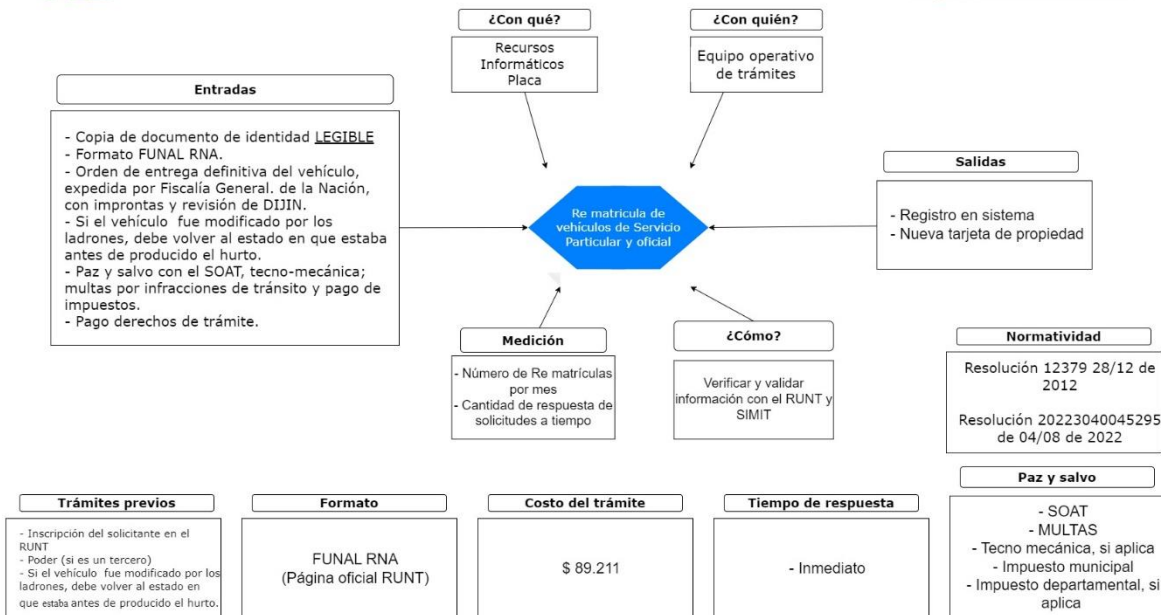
¿Con qué?

Recursos Informáticos Placa

¿Con quién?

Equipo operativo de trámites

Entradas

- Copia de documento de identidad LEGIBLE
- Formato FUNAL RNA.
- Orden de entrega definitiva del vehículo, expedida por Fiscalía General. de la Nación, con improntas y revisión de DIJIN.
- Si el vehículo fue modificado por los ladrones, debe volver al estado en que estaba antes de producido el hurto.
- Paz y salvo con el SOAT, tecno-mecánica; multas por infracciones de tránsito y pago de impuestos.
- Pago derechos de trámite.

Re matricula de vehículos de Servicio Particular y oficial

Salidas

- Registro en sistema
- Nueva tarjeta de propiedad

Medición

- Número de Re matrículas por mes
- Cantidad de respuesta de solicitudes a tiempo

¿Cómo?

Verificar y validar información con el RUNT y SIMIT

Normatividad

Resolución 12379 28/12 de 2012

Resolución 20223040045295 de 04/08 de 2022

Paz y salvo

- SOAT
- MULTAS
- Tecno mecánica, si aplica
- Impuesto municipal
- Impuesto departamental, si aplica

Trámites previos

- Inscripción del solicitante en el RUNT
- Poder (si es un tercero)
- Si el vehículo fue modificado por los ladrones, debe volver al estado en que estaba antes de producido el hurto.

Formato

FUNAL RNA
(Página oficial RUNT)

Costo del trámite

$ 89.211

Tiempo de respuesta

- Inmediato